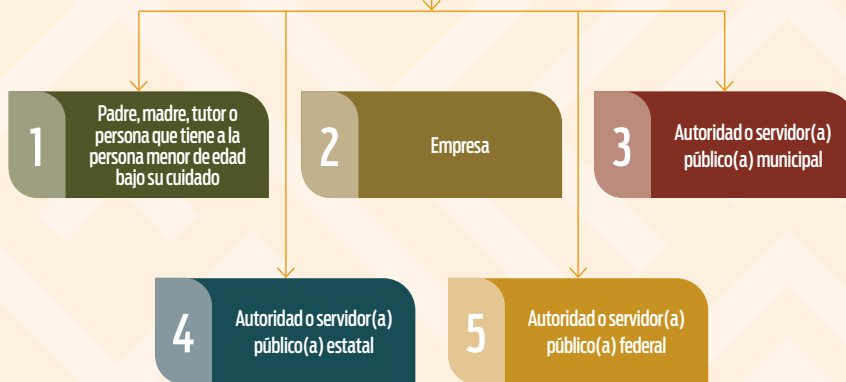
1
Padre, madre, tutor o persona que tiene a la persona menor de edad bajo su cuidado

2
Empresa

3
Autoridad o servidor(a) público(a) municipal

4
Autoridad o servidor(a) público(a) estatal

5
Autoridad o servidor(a) público(a) federal